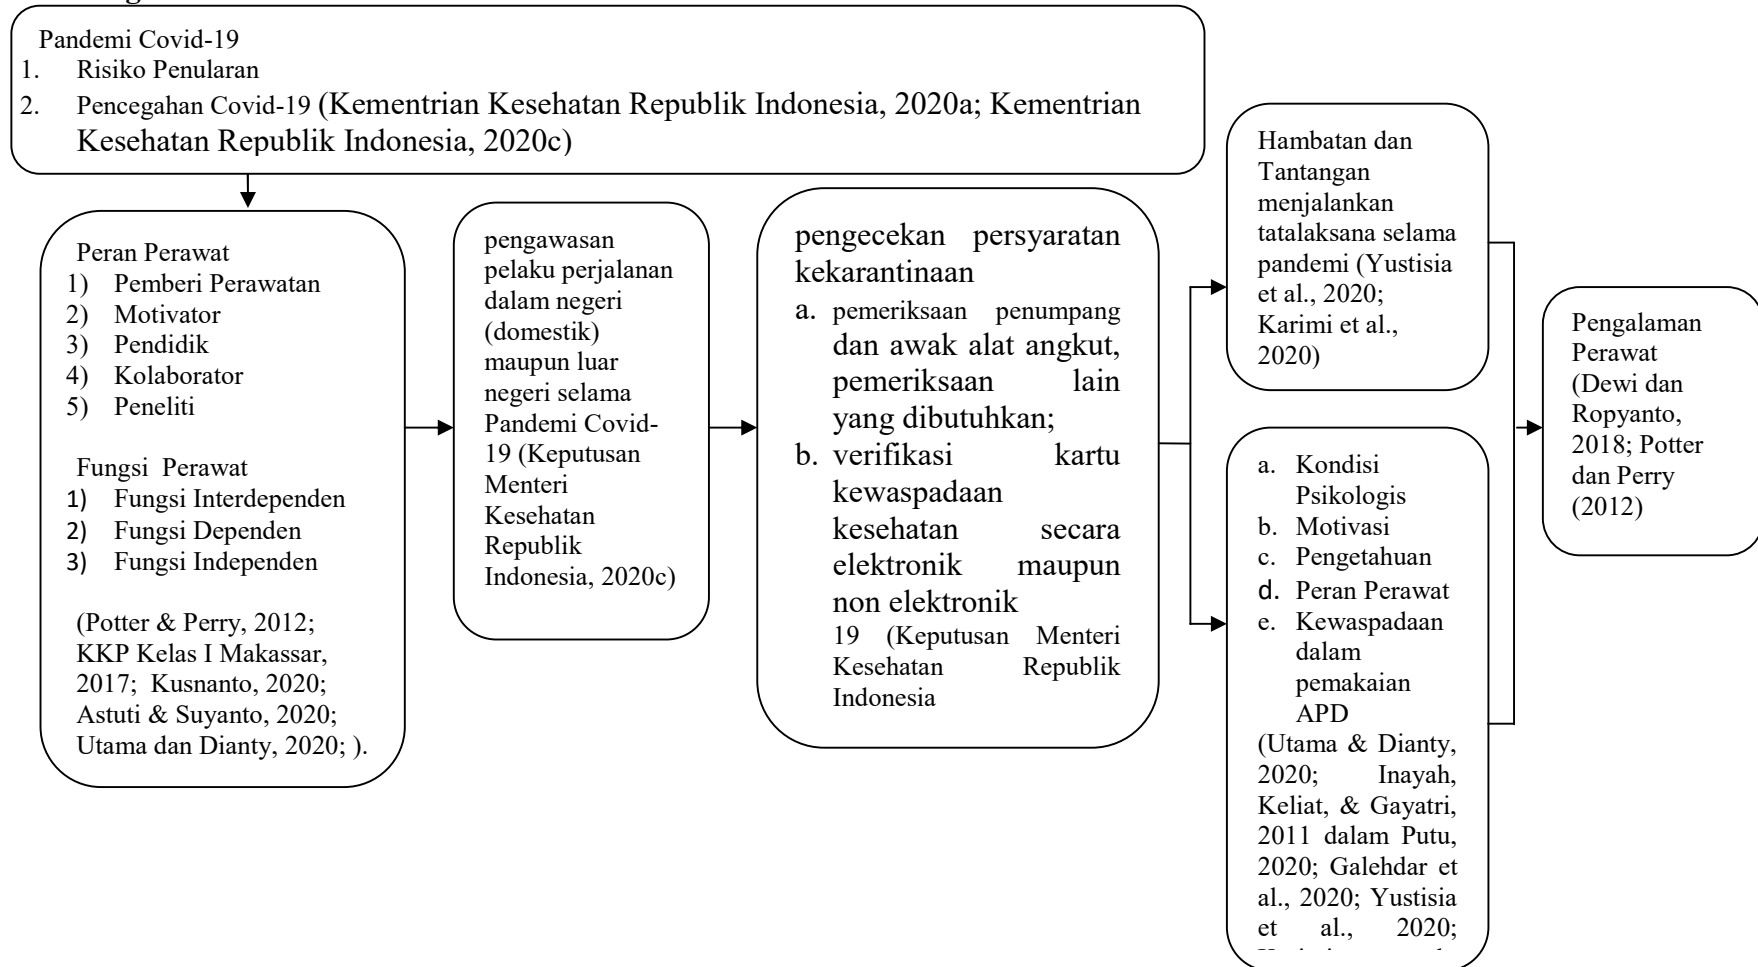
Pandemi Covid-19
1. Risiko Penularan
2. Pencegahan Covid-19 (Kementrian Kesehatan Republik Indonesia, 2020a; Kementrian Kesehatan Republik Indonesia, 2020c)

Peran Perawat
1) Pemberi Perawatan
2) Motivator
3) Pendidik
4) Kolaborator
5) Peneliti

Fungsi Perawat
1) Fungsi Interdependen
2) Fungsi Dependen
3) Fungsi Independen

(Potter & Perry, 2012; KKP Kelas I Makassar, 2017; Kusnanto, 2020; Astuti & Suyanto, 2020; Utama dan Dianty, 2020; ).

pengawasan pelaku perjalanan dalam negeri (domestik) maupun luar negeri selama Pandemi Covid-19 (Keputusan Menteri Kesehatan Republik Indonesia, 2020c)

pengecekan persyaratan kekarantinaan
a. pemeriksaan penumpang dan awak alat angkut, pemeriksaan lain yang dibutuhkan;
b. verifikasi kartu kewaspadaan kesehatan secara elektronik maupun non elektronik
19 (Keputusan Menteri Kesehatan Republik Indonesia

Hambatan dan Tantangan menjalankan tatalaksana selama pandemi (Yustisia et al., 2020; Karimi et al., 2020)

a. Kondisi Psikologis
b. Motivasi
c. Pengetahuan
d. Peran Perawat
e. Kewaspadaan dalam pemakaian APD
(Utama & Dianty, 2020; Inayah, Keliat, & Gayatri, 2011 dalam Putu, 2020; Galehdar et al., 2020; Yustisia et al., 2020; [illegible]

Pengalaman Perawat (Dewi dan Ropyanto, 2018; Potter dan Perry (2012)